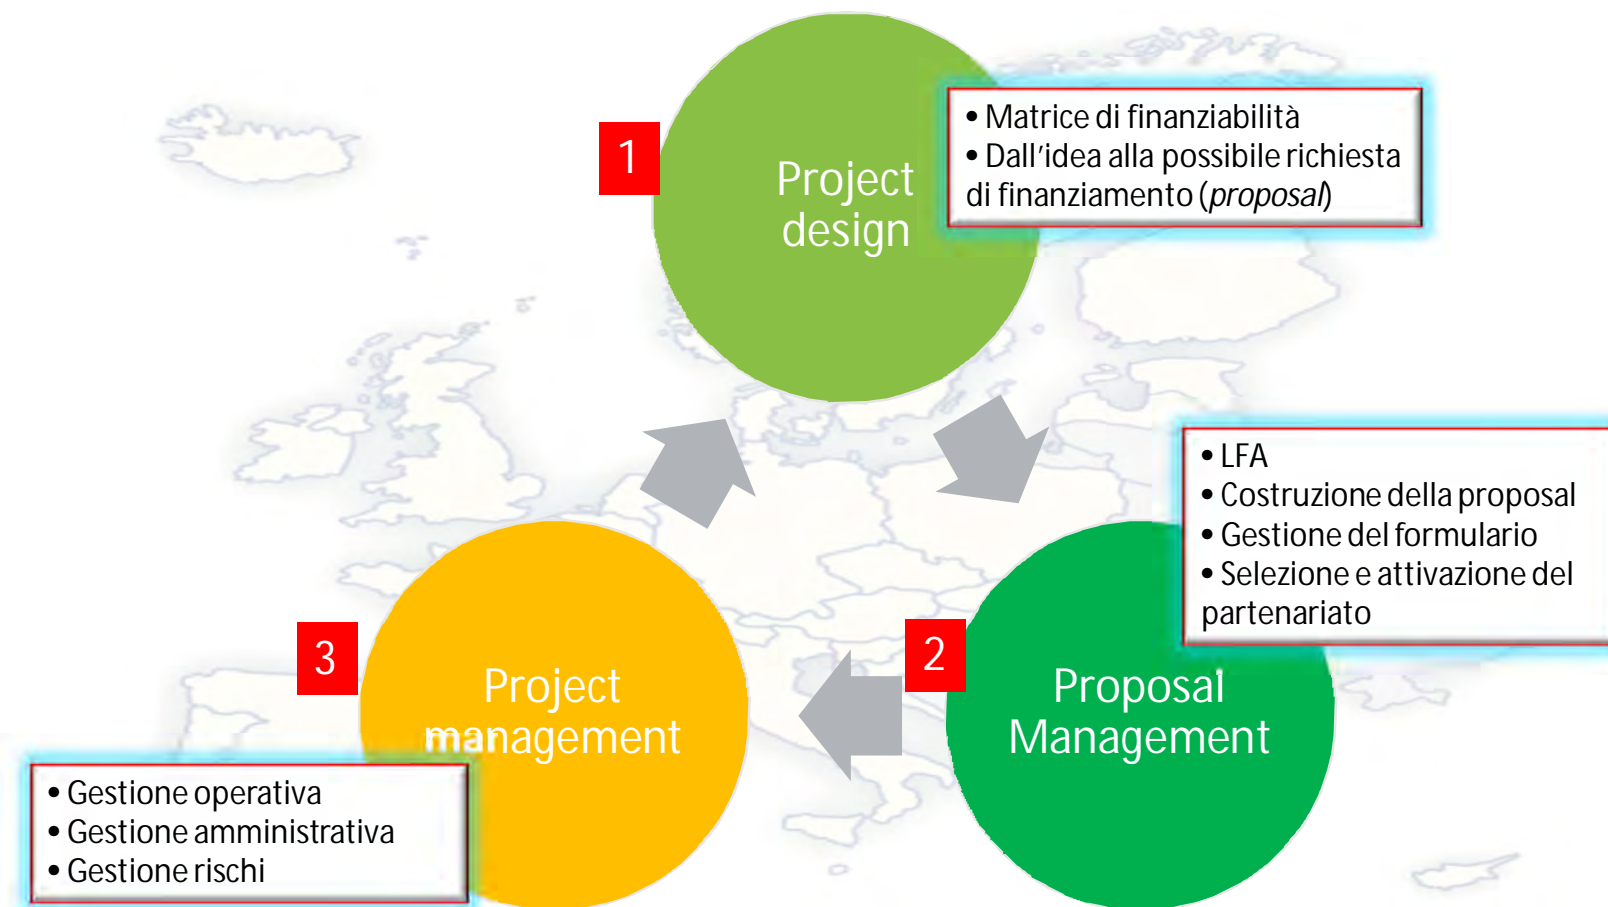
1

Project design

• Matrice di finanziabilità
• Dall'idea alla possibile richiesta di finanziamento (*proposal*)

• LFA
• Costruzione della proposal
• Gestione del formulario
• Selezione e attivazione del partenariato

2

Proposal Management

3

Project management

• Gestione operativa
• Gestione amministrativa
• Gestione rischi